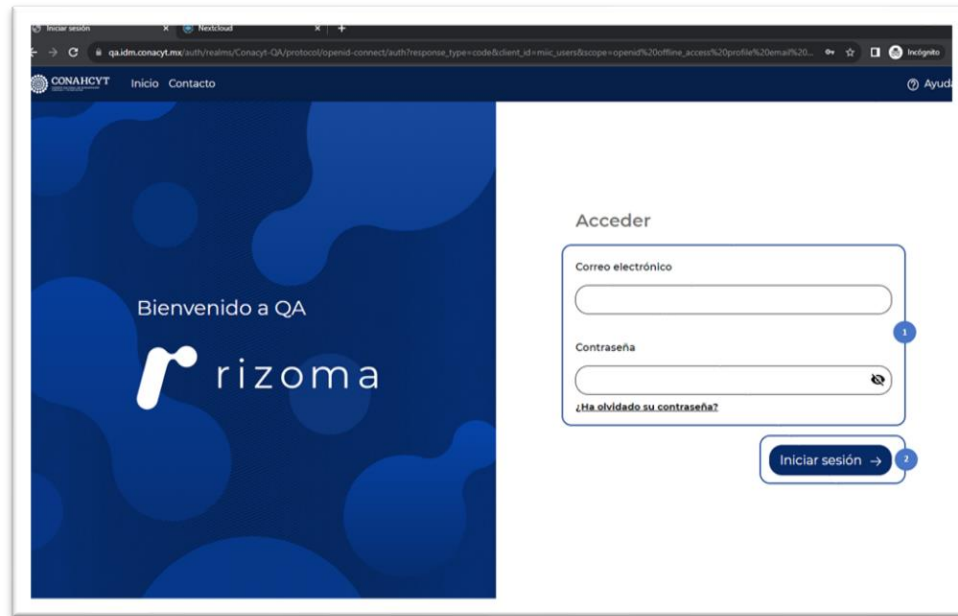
Iniciar sesión × Nextcloud × +

qa.idm.conacyt.mx/auth/realms/Conacyt-QA/protocol/openid-connect/auth?response_type=code&client_id=mic_users&scope=openid%20offline_access%20profile%20email%20...

Incógnito

CONAHCYT Inicio Contacto

Ayuda

Bienvenido a QA

rizoma

Acceder

Correo electrónico

Contraseña

¿Ha olvidado su contraseña?

1

Iniciar sesión →

2